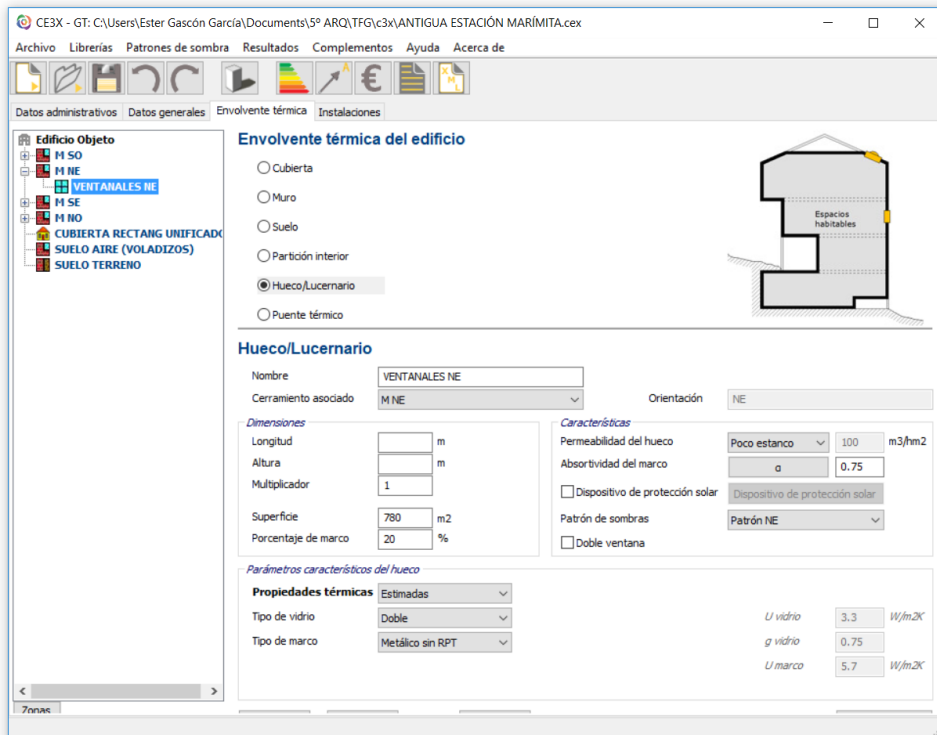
CE3X - GT: C:\Users\Ester Gascón García\Documents\5º ARQ\TFG\c3x\ANTIGUA ESTACIÓN MARÍMITA.cex

Archivo Librerías Patrones de sombra Resultados Complementos Ayuda Acerca de

Datos administrativos Datos generales Envolvente térmica Instalaciones

Edificio Objeto
M SO
M NE
VENTANALES NE
M SE
M NO
CUBIERTA RECTANG UNIFICADO
SUELO AIRE (VOLADIZOS)
SUELO TERRENO

Zonas

Envolvente térmica del edificio

Cubierta
Muro
Suelo
Partición interior
Hueco/Lucernario
Puente térmico

Espacios habitables

Hueco/Lucernario

Nombre VENTANALES NE
Cerramiento asociado M NE
Orientación NE

Dimensiones
Longitud m
Altura m
Multiplicador 1
Superficie 780 m2
Porcentaje de marco 20 %

Características
Permeabilidad del hueco Poco estanco 100 m3/hm2
Absortividad del marco α 0.75
Dispositivo de protección solar Dispositivo de protección solar
Patrón de sombras Patrón NE
Doble ventana

Parámetros característicos del hueco
Propiedades térmicas Estimadas
Tipo de vidrio Doble
Tipo de marco Metálico sin RPT
U vidrio 3.3 W/m2K
g vidrio 0.75
U marco 5.7 W/m2K